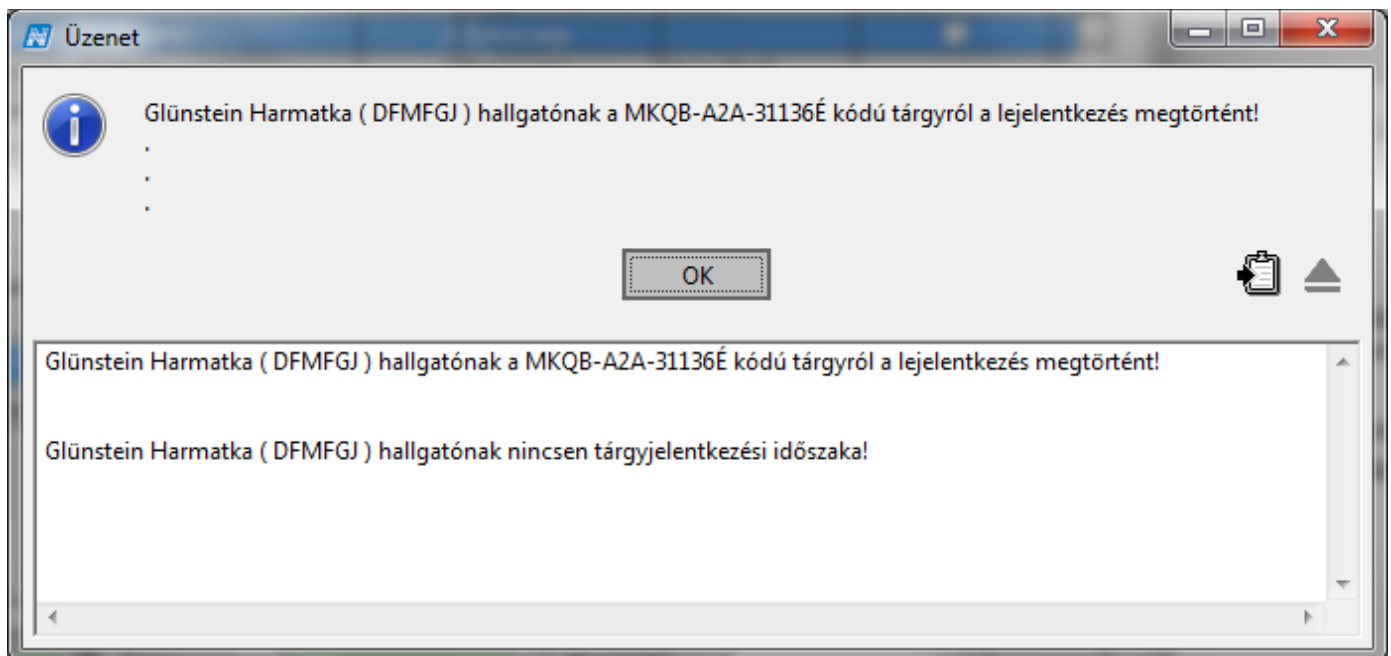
Üzenet

Glünstein Harmatka ( DFMFGJ ) hallgatónak a MKQB-A2A-31136É kódú tárgyról a lejelentkezés megtörtént!
.
.
.

OK

Glünstein Harmatka ( DFMFGJ ) hallgatónak a MKQB-A2A-31136É kódú tárgyról a lejelentkezés megtörtént!

Glünstein Harmatka ( DFMFGJ ) hallgatónak nincsen tárgyjelentkezési időszaka!